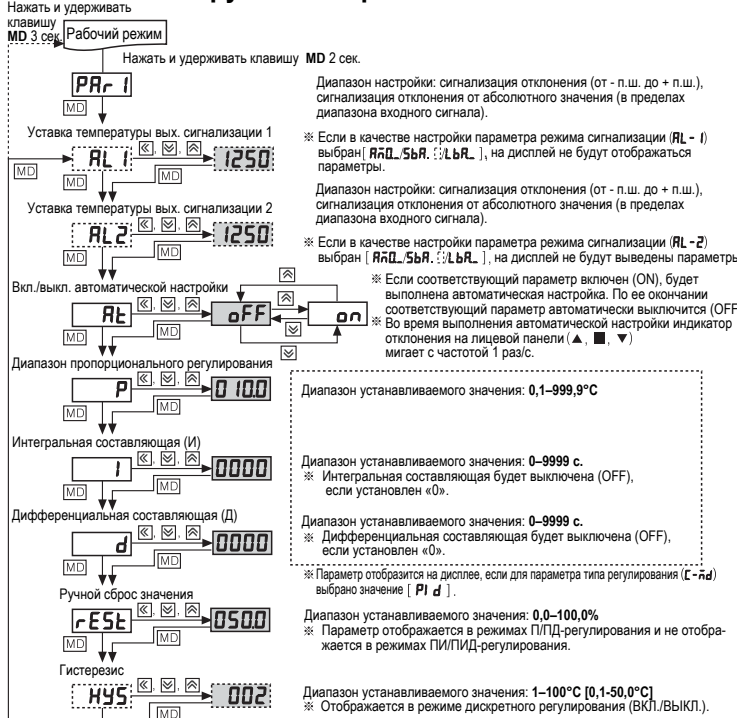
Нажать и удерживать клавишу MD 3 сек.

Рабочий режим

Нажать и удерживать клавишу MD 2 сек.

PAr 1

MD

Уставка температуры вых. сигнализации 1

AL 1

1250

MD

Диапазон настройки: сигнализация отклонения (от - п.ш. до + п.ш.), сигнализация отклонения от абсолютного значения (в пределах диапазона входного сигнала).

※ Если в качестве настройки параметра режима сигнализации (AL - 1) выбран [ AM0_/SbA. []/LbA_ ], на дисплей не будут отображаться параметры.

Уставка температуры вых. сигнализации 2

AL2

1250

MD

Диапазон настройки: сигнализация отклонения (от - п.ш. до + п.ш.), сигнализация отклонения от абсолютного значения (в пределах диапазона входного сигнала).

※ Если в качестве настройки параметра режима сигнализации (AL - 2) выбран [ AM0_/SbA. []/LbA_ ], на дисплей не будут выведены параметры

Вкл./выкл. автоматической настройки

At

oFF

on

MD

※ Если соответствующий параметр включен (ON), будет выполнена автоматическая настройка. По ее окончании соответствующий параметр автоматически выключится (OFF
※ Во время выполнения автоматической настройки индикатор отклонения на лицевой панели (▲, ■, ▼) мигает с частотой 1 раз/с.

Диапазон пропорционального регулирования

P

010.0

MD

Диапазон устанавливаемого значения: 0,1–999,9°C

Интегральная составляющая (И)

I

0000

MD

Диапазон устанавливаемого значения: 0–9999 с.
※ Интегральная составляющая будет выключена (OFF), если установлен «0».

Дифференциальная составляющая (Д)

d

0000

MD

Диапазон устанавливаемого значения: 0–9999 с.
※ Дифференциальная составляющая будет выключена (OFF), если установлен «0».

※ Параметр отобразится на дисплее, если для параметра типа регулирования (C-Md) выбрано значение [ PId ].

Ручной сброс значения

rESt

050.0

MD

Диапазон устанавливаемого значения: 0,0–100,0%
※ Параметр отображается в режимах П/ПД-регулирования и не отображается в режимах ПИ/ПИД-регулирования.

Гистерезис

HYS

002

MD

Диапазон устанавливаемого значения: 1–100°C [0,1-50,0°C]
※ Отображается в режиме дискретного регулирования (ВКЛ./ВЫКЛ.).